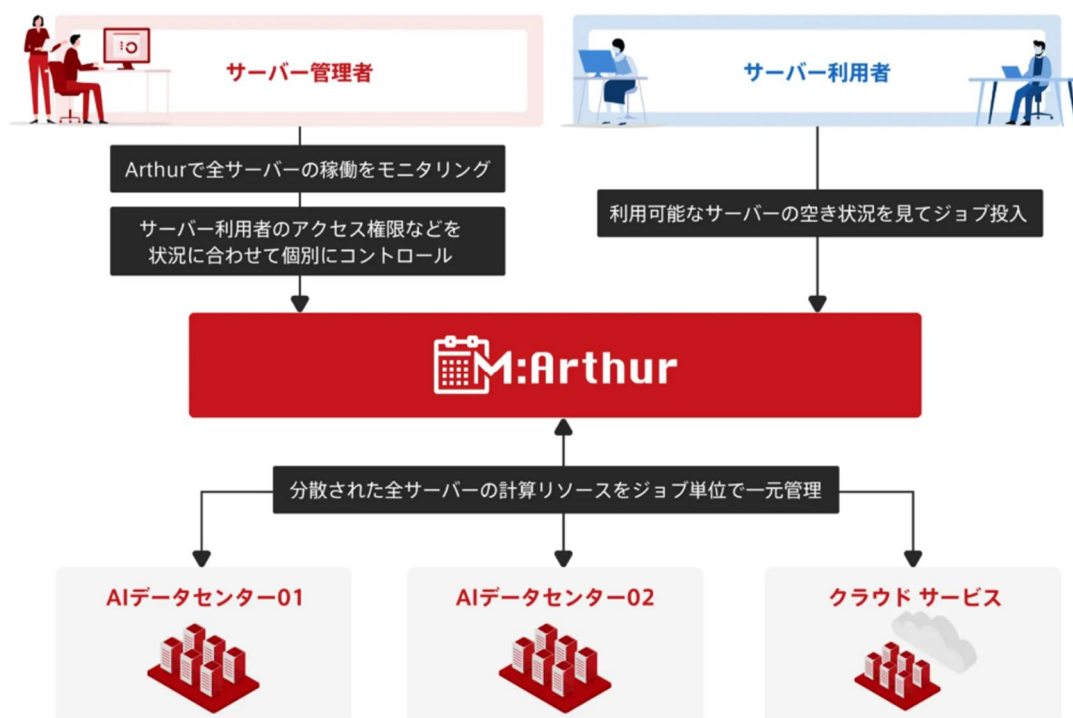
サーバー管理者

サーバー利用者

Arthurで全サーバーの稼働をモニタリング

サーバー利用者のアクセス権限などを状況に合わせて個別にコントロール

利用可能なサーバーの空き状況を見てジョブ投入

M:Arthur

分散された全サーバーの計算リソースをジョブ単位で一元管理

AIデータセンター01

AIデータセンター02

クラウド サービス